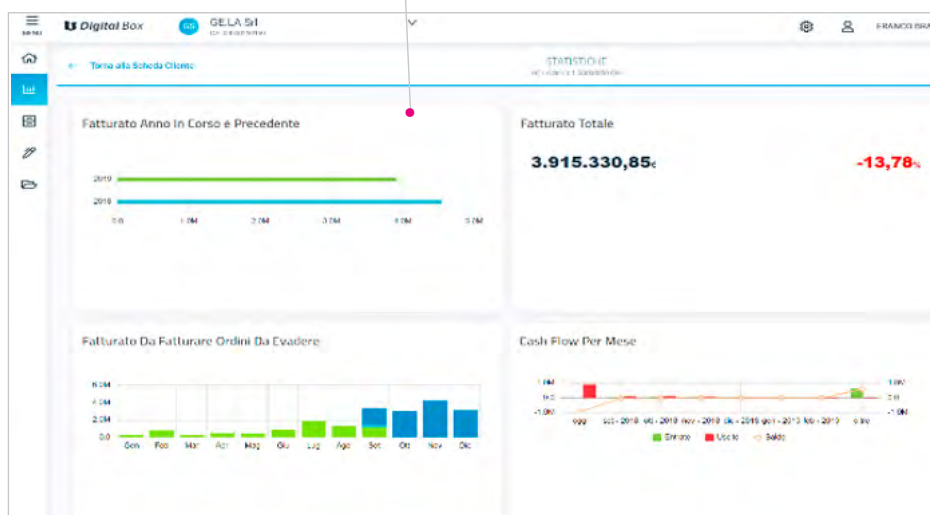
MENU
Digital Box
GS GELA Srl
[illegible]
FRANCO BRA

← Torna alla Scheda Cliente
STATISTICHE
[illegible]

Fatturato Anno In Corso e Precedente
2019
2018
0.0 1.0M 2.0M 3.0M 4.0M 5.0M

Fatturato Totale
3.915.330,85€
-13,78%

Fatturato Da Fatturare Ordini Da Evadere
6.0M
4.0M
2.0M
0.0
Gen Feb Mar Apr Mag Giu Lug Ago Set Ott Nov Dic

Cash Flow Per Mese
1.0M
0.0
-1.0M
1.0M
0.0
-1.0M
oggi ott - 2018 ott - 2018 nov - 2018 dic - 2018 gen - 2019 feb - 2019 oltre
Entrate Uscite Saldo